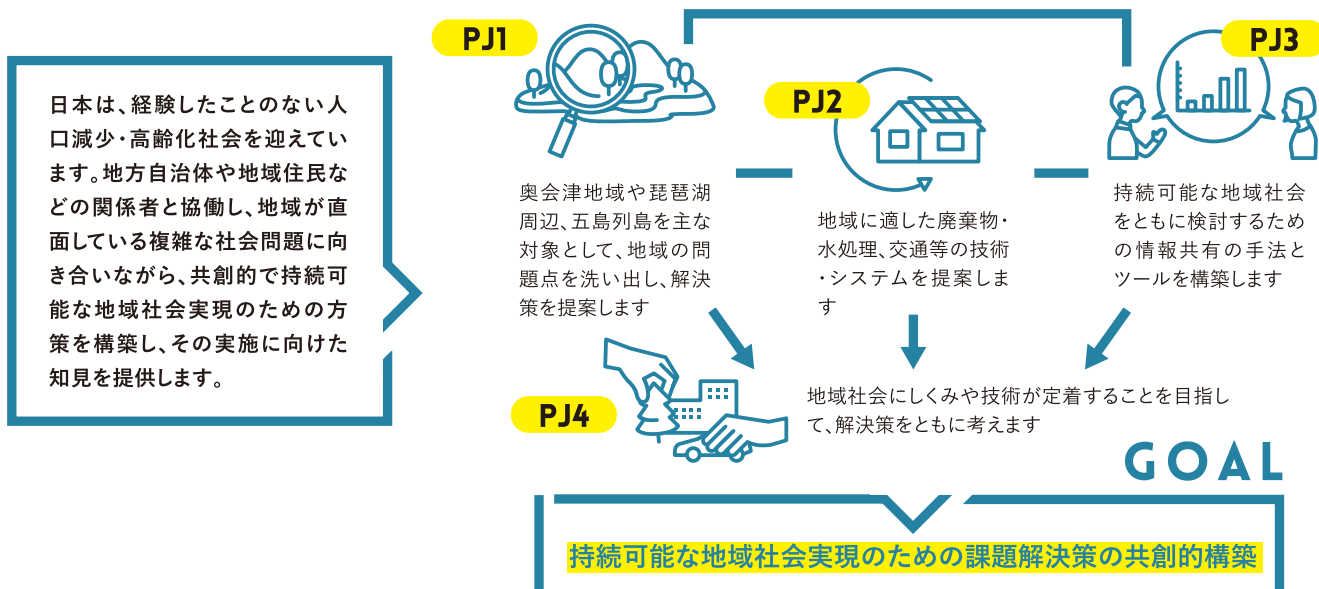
日本は、経験したことのない人口減少・高齢化社会を迎えています。地方自治体や地域住民などの関係者と協働し、地域が直面している複雑な社会問題に向き合いながら、共創的で持続可能な地域社会実現のための方策を構築し、その実施に向けた知見を提供します。

PJ1

奥会津地域や琵琶湖周辺、五島列島を主な対象として、地域の問題点を洗い出し、解決策を提案します

PJ2

地域に適した廃棄物・水処理、交通等の技術・システムを提案します

PJ3

持続可能な地域社会をともに検討するための情報共有の手法とツールを構築します

PJ4

地域社会にしくみや技術が定着することを目指して、解決策をともに考えます

GOAL

持続可能な地域社会実現のための課題解決策の共創的構築